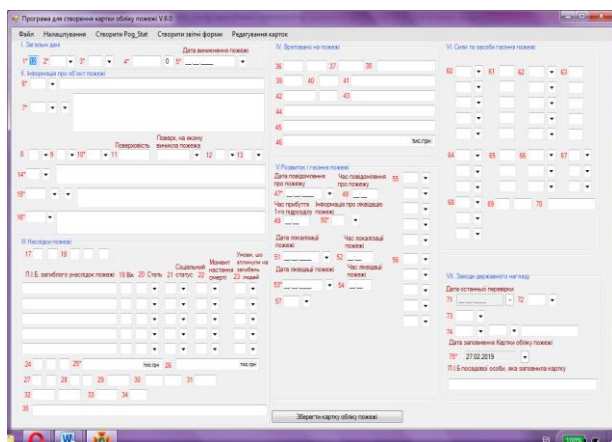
Програма для створення картки обліку пожежі V.6.0

Файл Налаштування Створити Pog_Stat Створити звітні форми Редагування карток

І. Загальні дані

Дата виникнення пожежі

1* 2* 3* 4* 0 5*

ІІ. Інформація про об'єкт пожежі

6*

7*

8 9 10* 11 Поверховість Поверх, на якому виникла пожежа 12 13

14*

15*

16*

ІІІ. Наслідки пожежі

17 18

П.І.Б. загиблого (наслідок пожежі) 19 Вік 20 Стать 21 Соціальний статус 22 Момент настання смерті 23 Умови, що сприяли загибелі людей

24 25* тис.грн 26 тис.грн

27 28 29 30 31

32 33 34

35

IV. Врятовано на пожежі

36 37 38

39 40 41

42 43

44

45

46 тис.грн

V. Розвиток і гасіння пожежі

Дата повідомлення про пожежу Час повідомлення про пожежу 55

47* 48*

Час прибуття 1-го підрозділу Інформація про ліквідацію пожежі

49 50*

Дата локалізації пожежі Час локалізації пожежі

51 52

Дата ліквідації пожежі Час ліквідації пожежі 56

53* 54

57

VI. Сили та засоби гасіння пожежі

60 61 62 63

64 65 66 67

68 69 70

VII. Заходи державного нагляду

Дата останньої перевірки

71 72

73

74

Дата заповнення Картки обліку пожежі

75* 27.02.2019

П.І.Б посадової особи, яка заповнила картку

Зберегти картку обліку пожежі